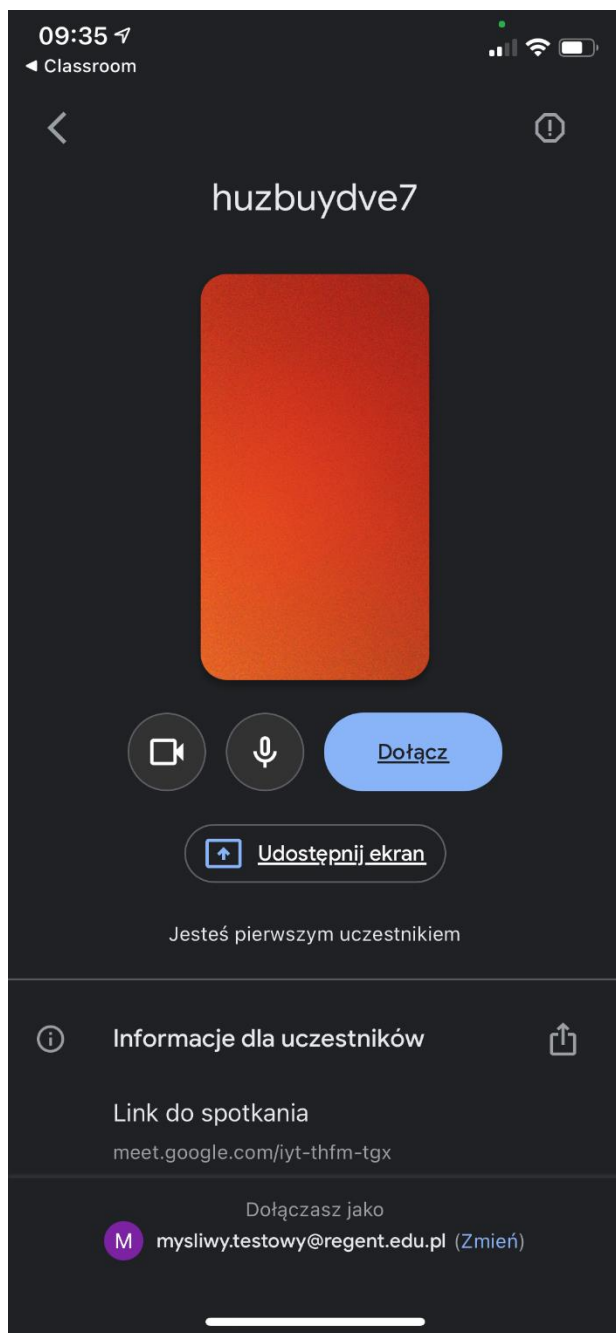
09:35
◀ Classroom

huzbuydve7

Dołącz

Udostępnij ekran

Jesteś pierwszym uczestnikiem

Informacje dla uczestników

Link do spotkania
meet.google.com/iyt-thfm-tgx

Dołączasz jako
M mysliwy.testowy@regent.edu.pl (Zmień)